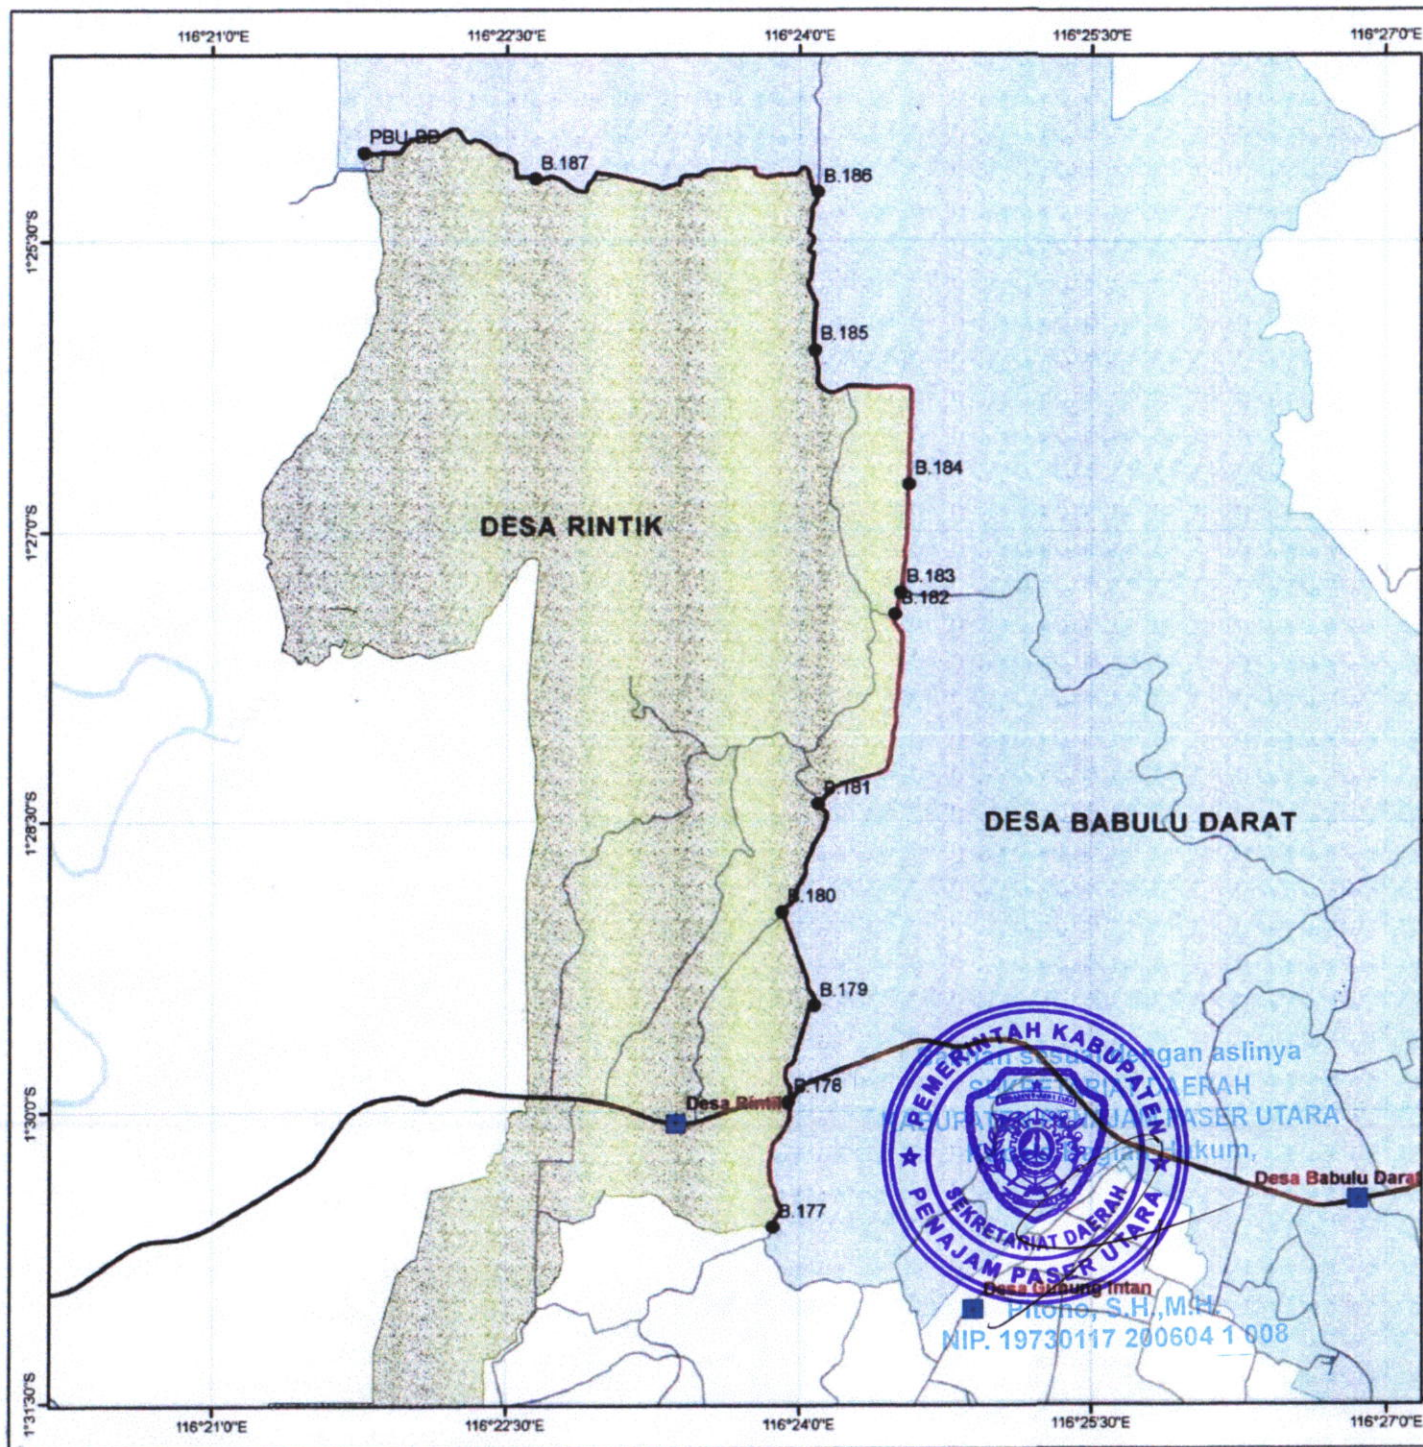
116°21'0"E 116°22'30"E 116°24'0"E 116°25'30"E 116°27'0"E

1°25'30"S
1°27'0"S
1°28'30"S
1°30'0"S
1°31'30"S

PBU.BB
B.187
B.186
B.185
B.184
B.183
B.182
B.181
B.180
B.179
B.178
B.177

DESA RINTIK
DESA BABULU DARAT

Desa Rintik
Desa Babulu Darat
Desa Gunung Intan

PEMERINTAH KABUPATEN PENAJAM PASER UTARA
SEKRETARIAT DAERAH

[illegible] sesuai dengan aslinya
SEKRETARIAT DAERAH
KABUPATEN PENAJAM PASER UTARA
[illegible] Bagian Hukum,

Pitono, S.H.,M.H.
NIP. 19730117 200604 1 008

116°21'0"E 116°22'30"E 116°24'0"E 116°25'30"E 116°27'0"E